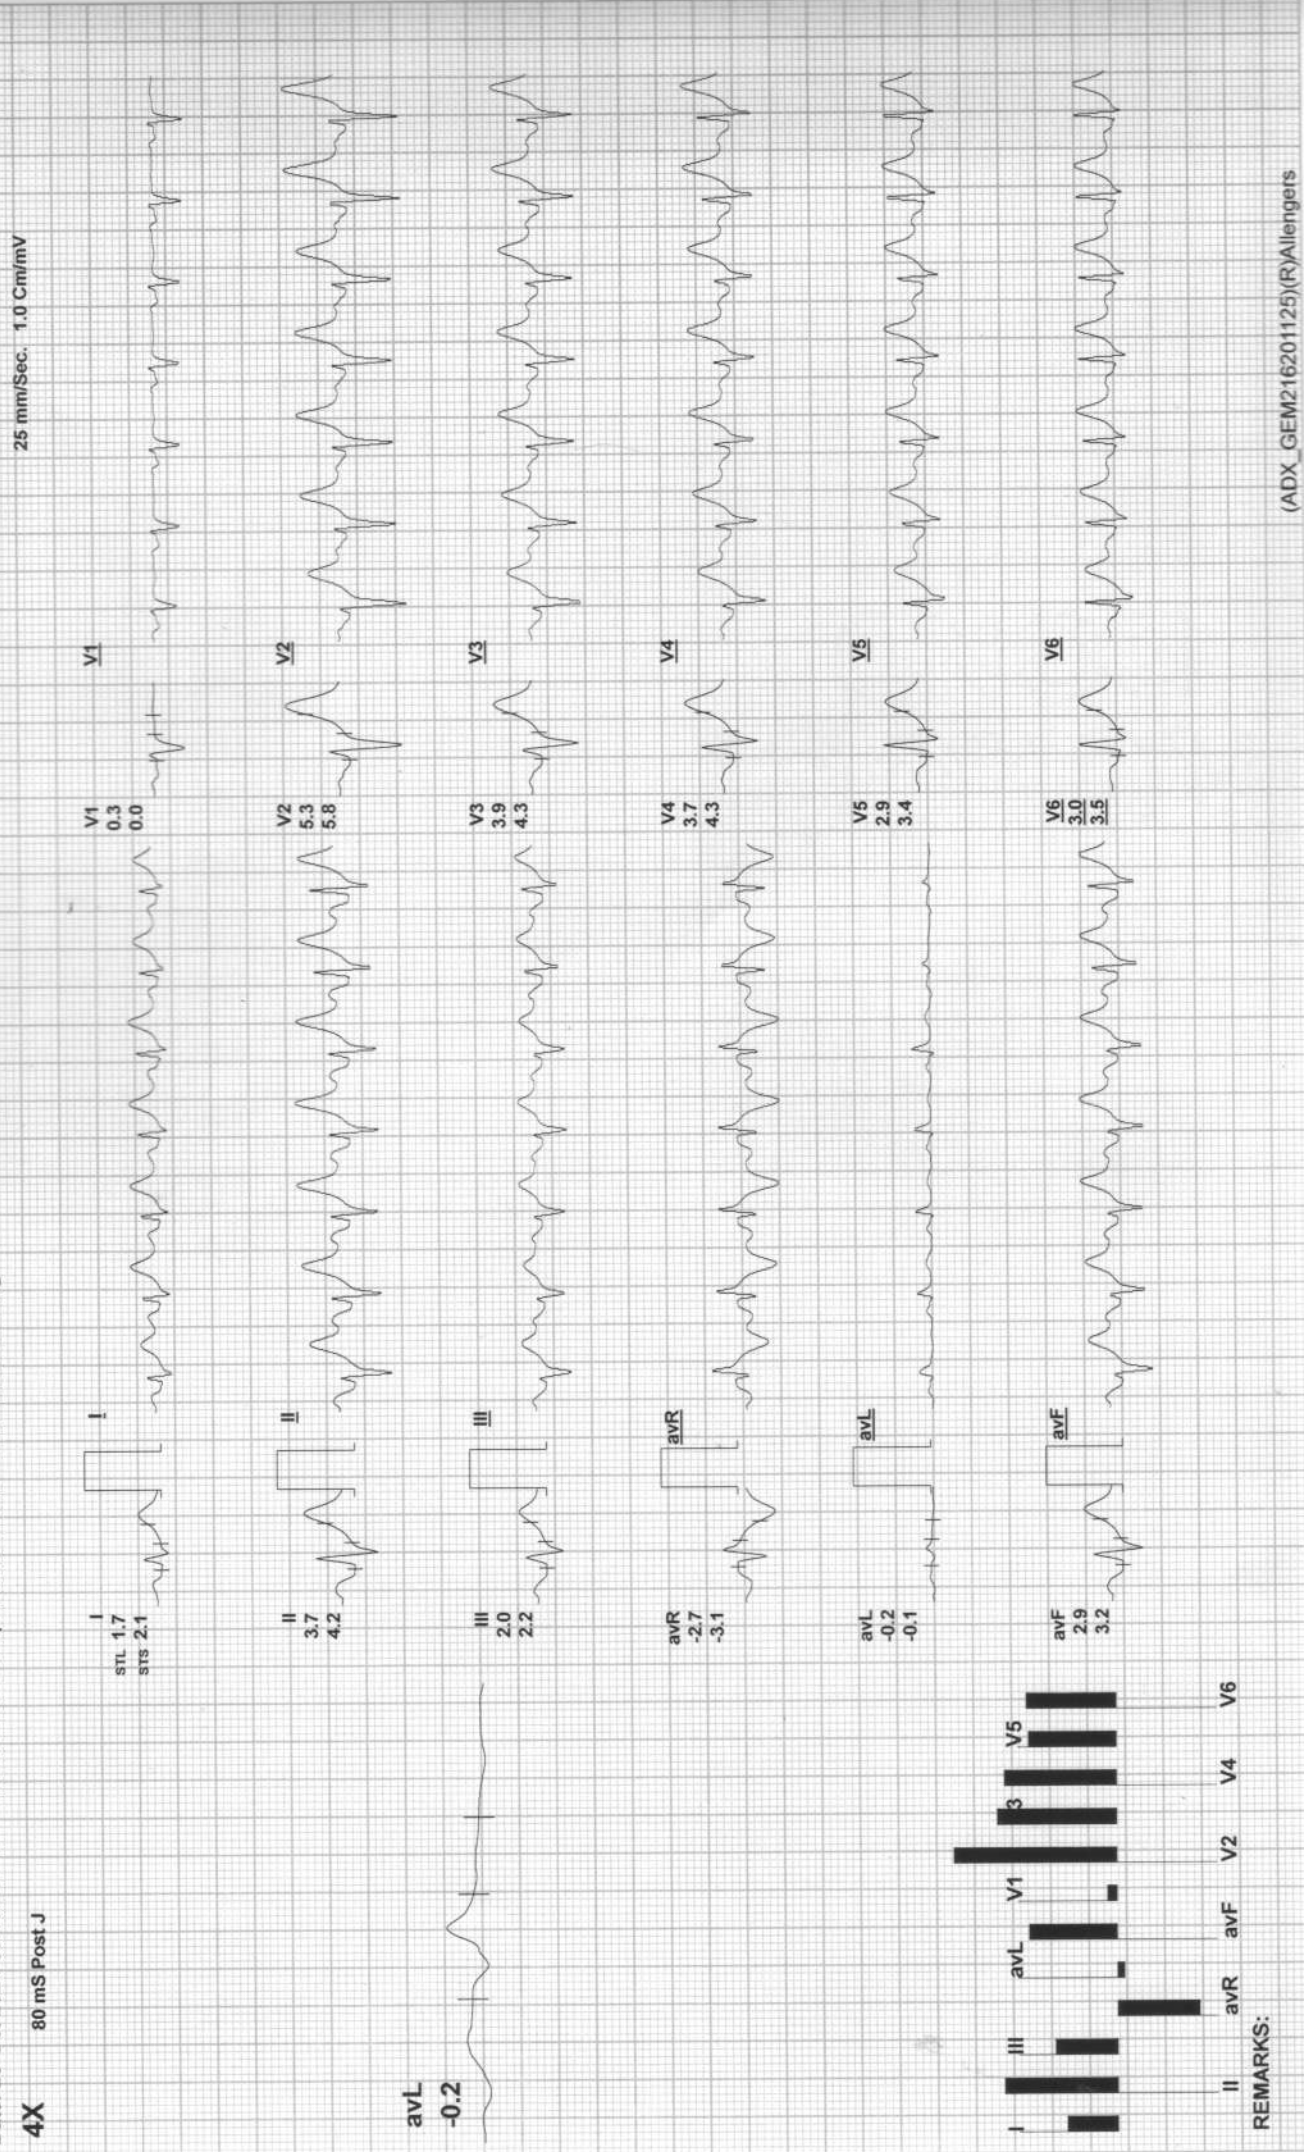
4X 80 mS Post J

25 mm/Sec. 1.0 Cm/mV

avL
-0.2

I
STL 1.7
STS 2.1

I

II
3.7
4.2

II

III
2.0
2.2

III

avR
-2.7
-3.1

avR

avL
-0.2
-0.1

avL

avF
2.9
3.2

avF

V1
0.3
0.0

V1

V2
5.3
5.8

V2

V3
3.9
4.3

V3

V4
3.7
4.3

V4

V5
2.9
3.4

V5

V6
3.0
3.5

V6

I III avL V1 3 V5

II avR avF V2 V4 V6

REMARKS:

(ADX_GEM216201125)(R)Allengers